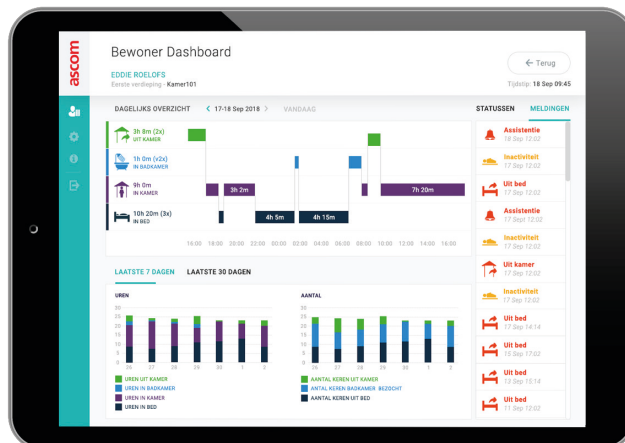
ascom

Bewoner Dashboard

EDDIE ROELOFS
Eerste verdieping - Kamer101

← Terug

Tijdstip: 18 Sep 09:45

DAGELIJKS OVERZICHT < 17-18 Sep 2018 > VANDAAG

3h 8m (2x)
UIT KAMER

1h 0m (x2x)
IN BADKAMER

9h 0m
IN KAMER

10h 20m (3x)
IN BED

3h 2m

7h 20m

4h 5m

4h 15m

16:00 18:00 20:00 22:00 00:00 02:00 04:00 06:00 08:00 10:00 12:00 14:00 16:00

STATUSSEN MELDINGEN

Assistentie
18 Sep 12:02

Inactiviteit
17 Sep 12:02

Uit bed
17 Sep 12:02

Assistentie
17 Sep 12:02

Inactiviteit
17 Sep 12:02

Uit kamer
17 Sep 12:02

Inactiviteit
17 Sep 12:02

Uit bed
17 Sep 14:14

Uit bed
15 Sep 17:02

Uit bed
13 Sep 15:14

Uit bed
11 Sep 12:02

LAATSTE 7 DAGEN LAATSTE 30 DAGEN

UREN

25
20
15
10
5
0

26 27 28 29 30 1 2

UREN UIT KAMER
UREN IN BADKAMER
UREN IN KAMER
UREN IN BED

AANTAL

35
30
25
20
15
10
5
0

26 27 28 29 30 1 2

AANTAL KEREN UIT KAMER
AANTAL KEREN BADKAMER BEZOCHT
AANTAL KEREN UIT BED